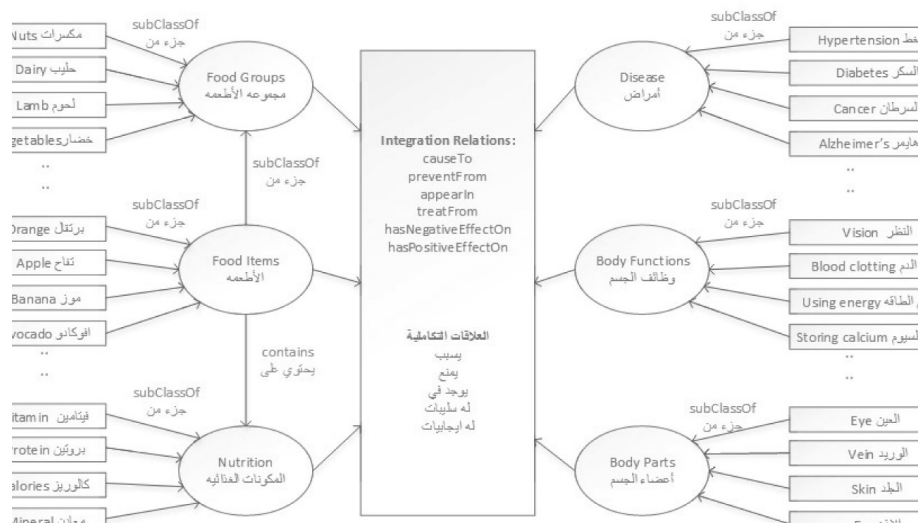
subClassOf
جزء من
مكسرات Nuts
حليب Dairy
لحوم Lamb
خضار getables
..
..
Food Groups
مجموعه الأطعمه

subClassOf
جزء من

subClassOf
جزء من
برتقال Orange
تفاح Apple
موز Banana
افوكادو vocado
..
..
Food Items
الأطعمه

contains
يحتوي على

subClassOf
جزء من
فيتامين itamin
بروتين rotein
كالوريز alories
معادن Mineral
Nutrition
المكونات الغذائيه

Integration Relations:
causeTo
preventFrom
appearIn
treatFrom
hasNegativeEffectOn
hasPositiveEffectOn

العلاقات التكاملية
يسبب
يمنع
يوجد في
له سلبيات
له ايجابيات

subClassOf
جزء من
Disease
أمراض
ضغط Hypertension
السكر Diabetes
السرطان Cancer
هايمر Alzheimer's
..
..

subClassOf
جزء من
Body Functions
وظائف الجسم
النظر Vision
الدم Blood clotting
الطاقه Using energy
لسيوم Storing calcium
..
..

subClassOf
جزء من
Body Parts
أعضاء الجسم
العين Eye
الوريد Vein
الجلد Skin
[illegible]